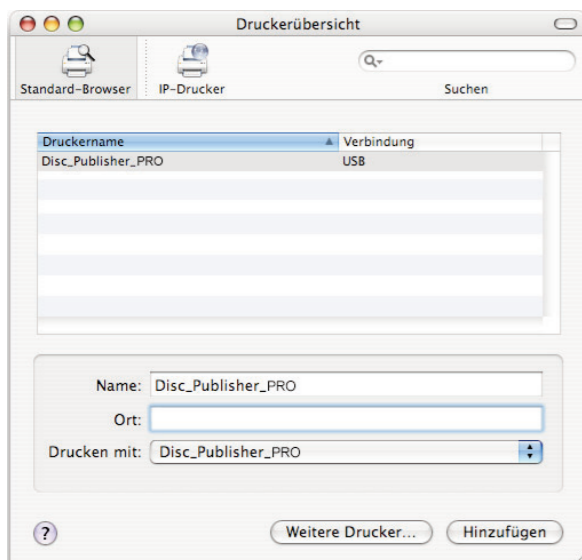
Druckerübersicht

Standard-Browser IP-Drucker

Suchen

| Druckername | Verbindung |
|---|---|
| Disc_Publisher_PRO | USB |

Name: Disc_Publisher_PRO

Ort:

Drucken mit: Disc_Publisher_PRO

?

Weitere Drucker...

Hinzufügen